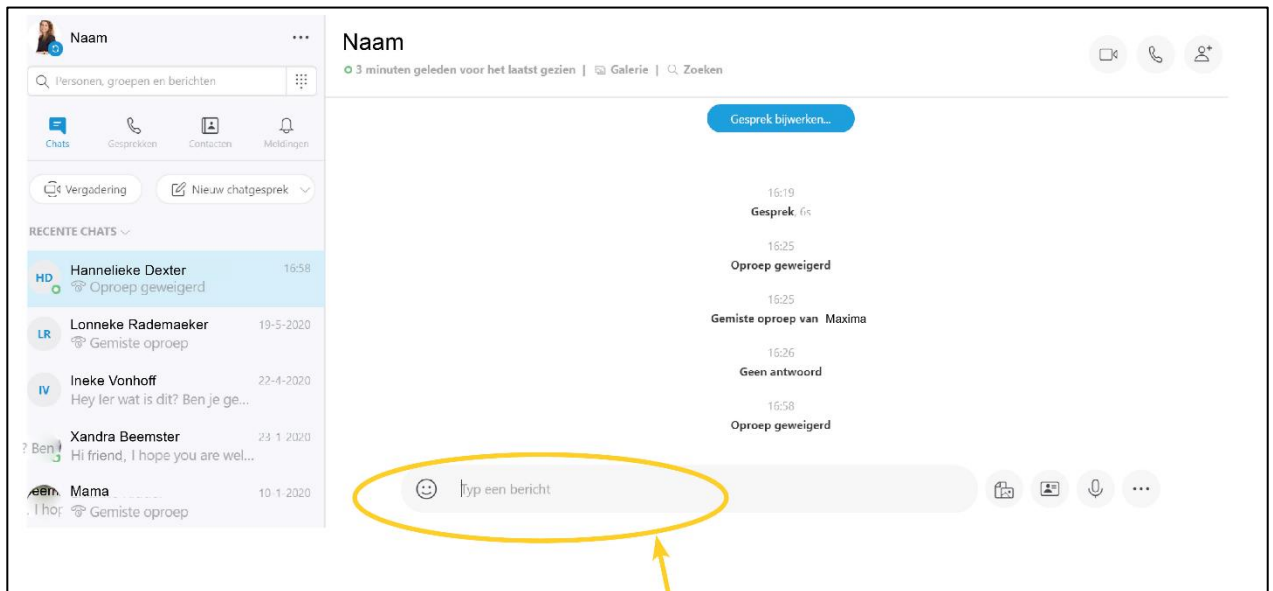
Naam ···

Personen, groepen en berichten

Chats Gesprekken Contacten Meldingen

Vergadering Nieuw chatgesprek

RECENTE CHATS

HD Hannelieke Dexter 16:58
Oproep geweigerd

LR Lonneke Rademaeker 19-5-2020
Gemiste oproep

IV Ineke Vonhoff 22-4-2020
Hey Ier wat is dit? Ben je ge...

? Ben Xandra Beemster 23-1-2020
Hi friend, I hope you are wel...

eem Mama 10-1-2020
. I hop Gemiste oproep

Naam
3 minuten geleden voor het laatst gezien | Galerie | Zoeken

Gesprek bijwerken...

16:19
Gesprek, 6s

16:25
Oproep geweigerd

16:25
Gemiste oproep van Maxima

16:26
Geen antwoord

16:58
Oproep geweigerd

Typ een bericht

···